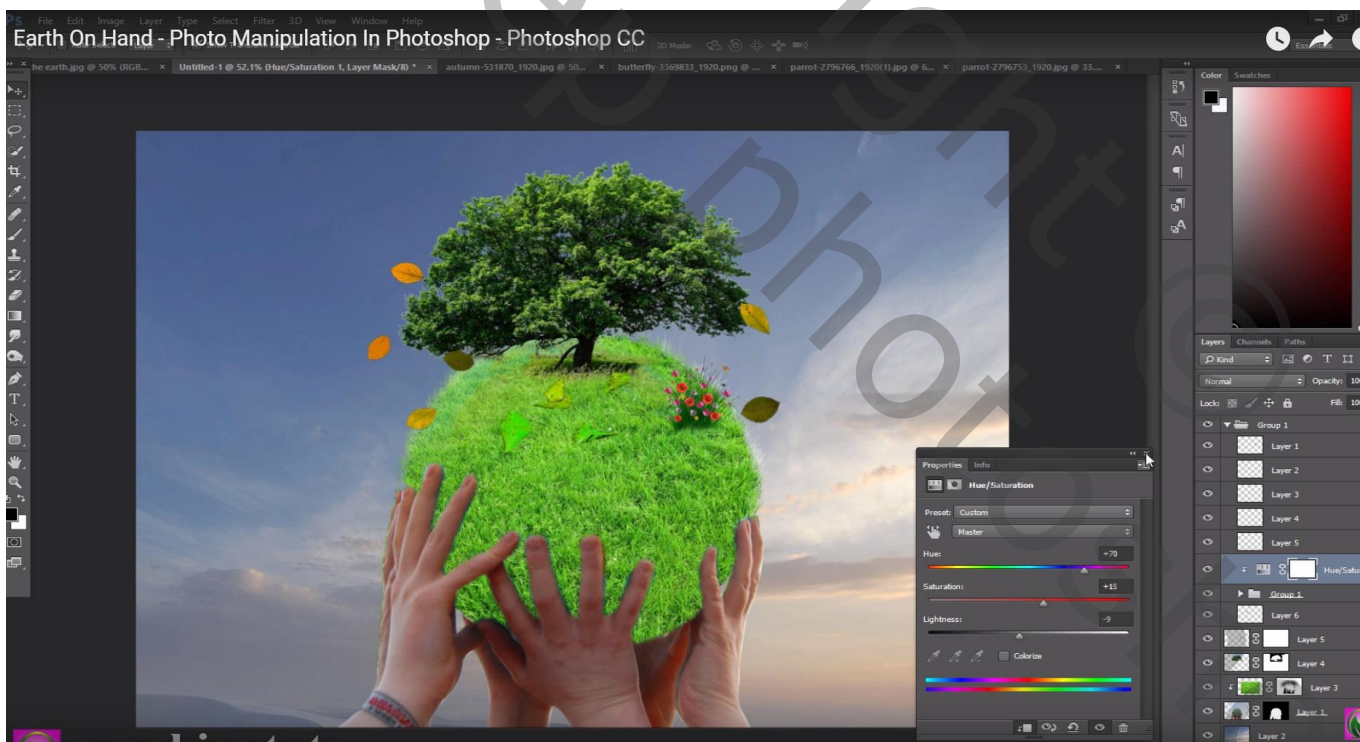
Ps File Edit Image Layer Type Select Filter 3D View Window Help
Earth On Hand - Photo Manipulation In Photoshop - Photoshop CC
3D Mode:
he earth.jpg @ 50% (RGB... × Untitled-1 @ 52.1% (Hue/Saturation 1, Layer Mask/8) * × autumn-531870_1920.jpg @ 50... × butterfly-3369833_1920.png @ ... × parrot-2796766_1920(1).jpg @ 6... × parrot-2796753_1920.jpg @ 33.... ×

Color Swatches

Layers Channels Paths
Kind
Normal Opacity: 10
Lock: Fill: 10
Group 1
Layer 1
Layer 2
Layer 3
Layer 4
Layer 5
Hue/Satu
Group 1
Layer 6
Layer 5
Layer 4
Layer 3
Layer 1
Layer 2

Properties Info
Hue/Saturation
Preset: Custom
Master
Hue: +70
Saturation: +15
Lightness: -9
Colorize